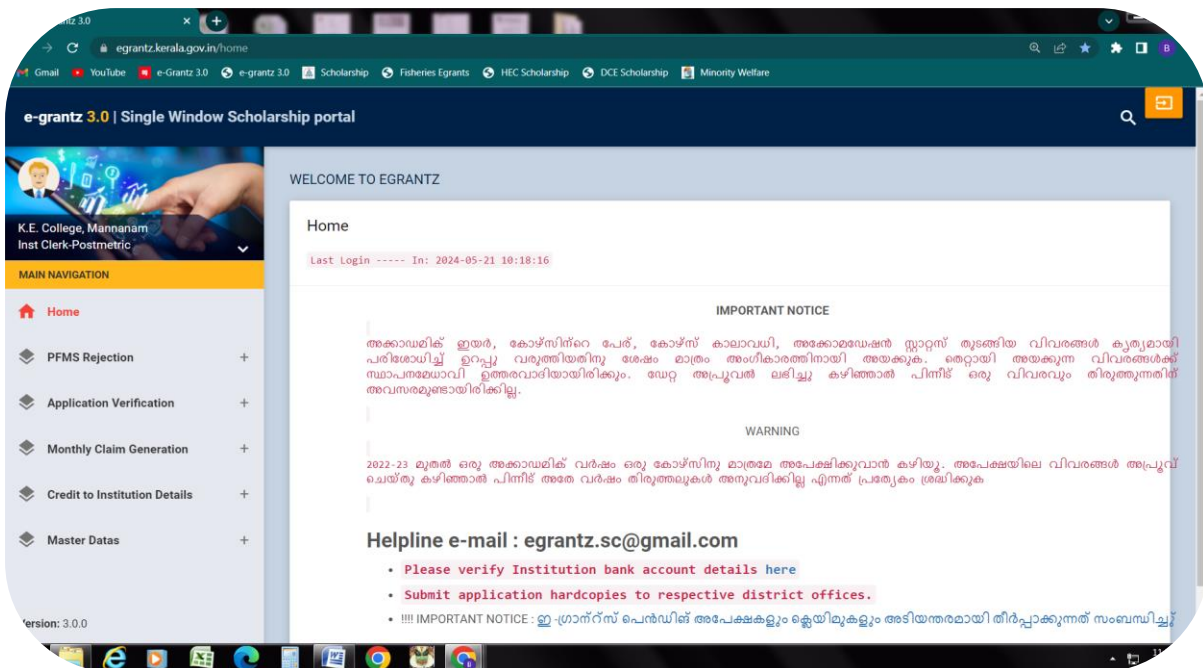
antz 3.0 ×

egrantz.kerala.gov.in/home

Gmail YouTube e-Grantz 3.0 e-grantz 3.0 Scholarship Fisheries Egrants HEC Scholarship DCE Scholarship Minority Welfare

e-grantz 3.0 | Single Window Scholarship portal

K.E. College, Mannanam
Inst Clerk-Postmetric

MAIN NAVIGATION

Home

PFMS Rejection +

Application Verification +

Monthly Claim Generation +

Credit to Institution Details +

Master Datas +

Version: 3.0.0

WELCOME TO EGRANTZ

Home

Last Login ----- In: 2024-05-21 10:18:16

IMPORTANT NOTICE

അക്കാദമിക് ഇയർ, കോഴ്സിന്റെ പേര്, കോഴ്സ് കാലാവധി, അക്കോമഡേഷൻ സ്റ്റാറ്റസ് തുടങ്ങിയ വിവരങ്ങൾ കൃത്യമായി പരിശോധിച്ച് ഉറപ്പു വരുത്തിയതിനു ശേഷം മാത്രം അംഗീകാരത്തിനായി അയക്കുക. തെറ്റായി അയക്കുന്ന വിവരങ്ങൾക്ക് സ്ഥാപനമേധാവി ഉത്തരവാദിയായിരിക്കും. ഡേറ്റ അപ്രൂവൽ ലഭിച്ചു കഴിഞ്ഞാൽ പിന്നീട് ഒരു വിവരവും തിരുത്തുന്നതിന് അവസരമുണ്ടായിരിക്കില്ല.

WARNING

2022-23 മുതൽ ഒരു അക്കാഡമിക് വർഷം ഒരു കോഴ്സിനു മാത്രമേ അപേക്ഷിക്കുവാൻ കഴിയൂ. അപേക്ഷയിലെ വിവരങ്ങൾ അപ്രൂവ് ചെയ്തു കഴിഞ്ഞാൽ പിന്നീട് അതേ വർഷം തിരുത്തലുകൾ അനുവദിക്കില്ല എന്നത് പ്രത്യേകം ശ്രദ്ധിക്കുക

Helpline e-mail : egrantz.sc@gmail.com

• Please verify Institution bank account details here
• Submit application hardcopies to respective district offices.
• !!!! IMPORTANT NOTICE : ഇ -ഗ്രാന്റ്സ് പെൻഡിങ് അപേക്ഷകളും ക്ലെയിമുകളും അടിയന്തരമായി തീർപ്പാക്കുന്നത് സംബന്ധിച്ച്